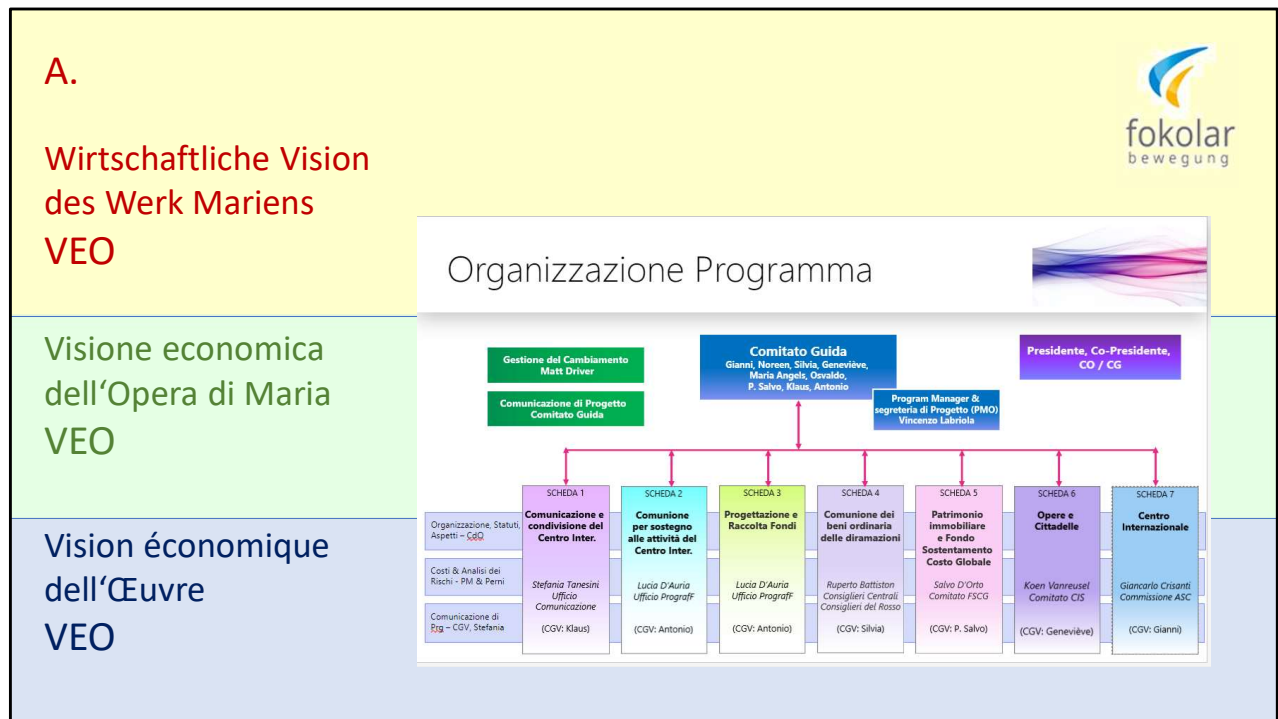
A.

Wirtschaftliche Vision des Werk Mariens
VEO

Visione economica dell'Opera di Maria
VEO

Vision économique dell'Œuvre
VEO

fokolar
bewegung

Organizzazione Programma

Gestione del Cambiamento
Matt Driver

Comunicazione di Progetto
Comitato Guida

Comitato Guida
Gianni, Noreen, Silvia, Geneviève, Maria Angels, Osvaldo, P. Salvo, Klaus, Antonio

Program Manager & segreteria di Progetto (PMO)
Vincenzo Labriola

Presidente, Co-Presidente, CO / CG

Organizzazione, Statuti, Aspetti – CdO

Costi & Analisi dei Rischi - PM & Perni

Comunicazione di Prg – CGV, Stefania

| SCHEDA 1 | SCHEDA 2 | SCHEDA 3 | SCHEDA 4 | SCHEDA 5 | SCHEDA 6 | SCHEDA 7 |
|---|---|---|---|---|---|---|
| Comunicazione e condivisione del Centro Inter. | Comunione per sostegno alle attività del Centro Inter. | Progettazione e Raccolta Fondi | Comunione dei beni ordinaria delle diramazioni | Patrimonio immobiliare e Fondo Sostentamento Costo Globale | Opere e Cittadelle | Centro Internazionale |
| Stefania Tanesini Ufficio Comunicazione | Lucia D'Auria Ufficio PrografF | Lucia D'Auria Ufficio PrografF | Ruperto Battiston Consiglieri Centrali Consiglieri del Rosso | Salvo D'Orto Comitato FSCG | Koen Vanreusel Comitato CIS | Giancarlo Crisanti Commissione ASC |
| (CGV: Klaus) | (CGV: Antonio) | (CGV: Antonio) | (CGV: Silvia) | (CGV: P. Salvo) | (CGV: Geneviève) | (CGV: Gianni) |